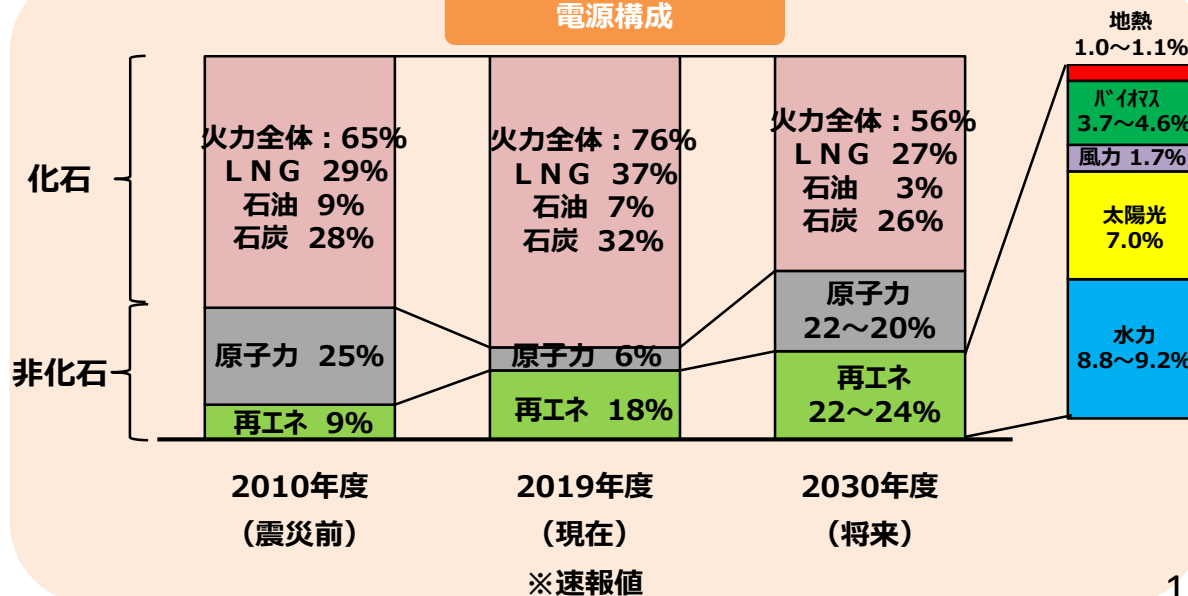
電源構成

化石

非化石

火力全体：65%
ＬＮＧ 29%
石油 9%
石炭 28%

原子力 25%

再エネ 9%

火力全体：76%
ＬＮＧ 37%
石油 7%
石炭 32%

原子力 6%

再エネ 18%

火力全体：56%
ＬＮＧ 27%
石油 3%
石炭 26%

原子力
22～20%

再エネ
22～24%

地熱
1.0～1.1%

ﾊﾞｲｵﾏｽ
3.7～4.6%

風力 1.7%

太陽光
7.0%

水力
8.8～9.2%

2010年度
（震災前）

2019年度
（現在）

2030年度
（将来）

※速報値

1